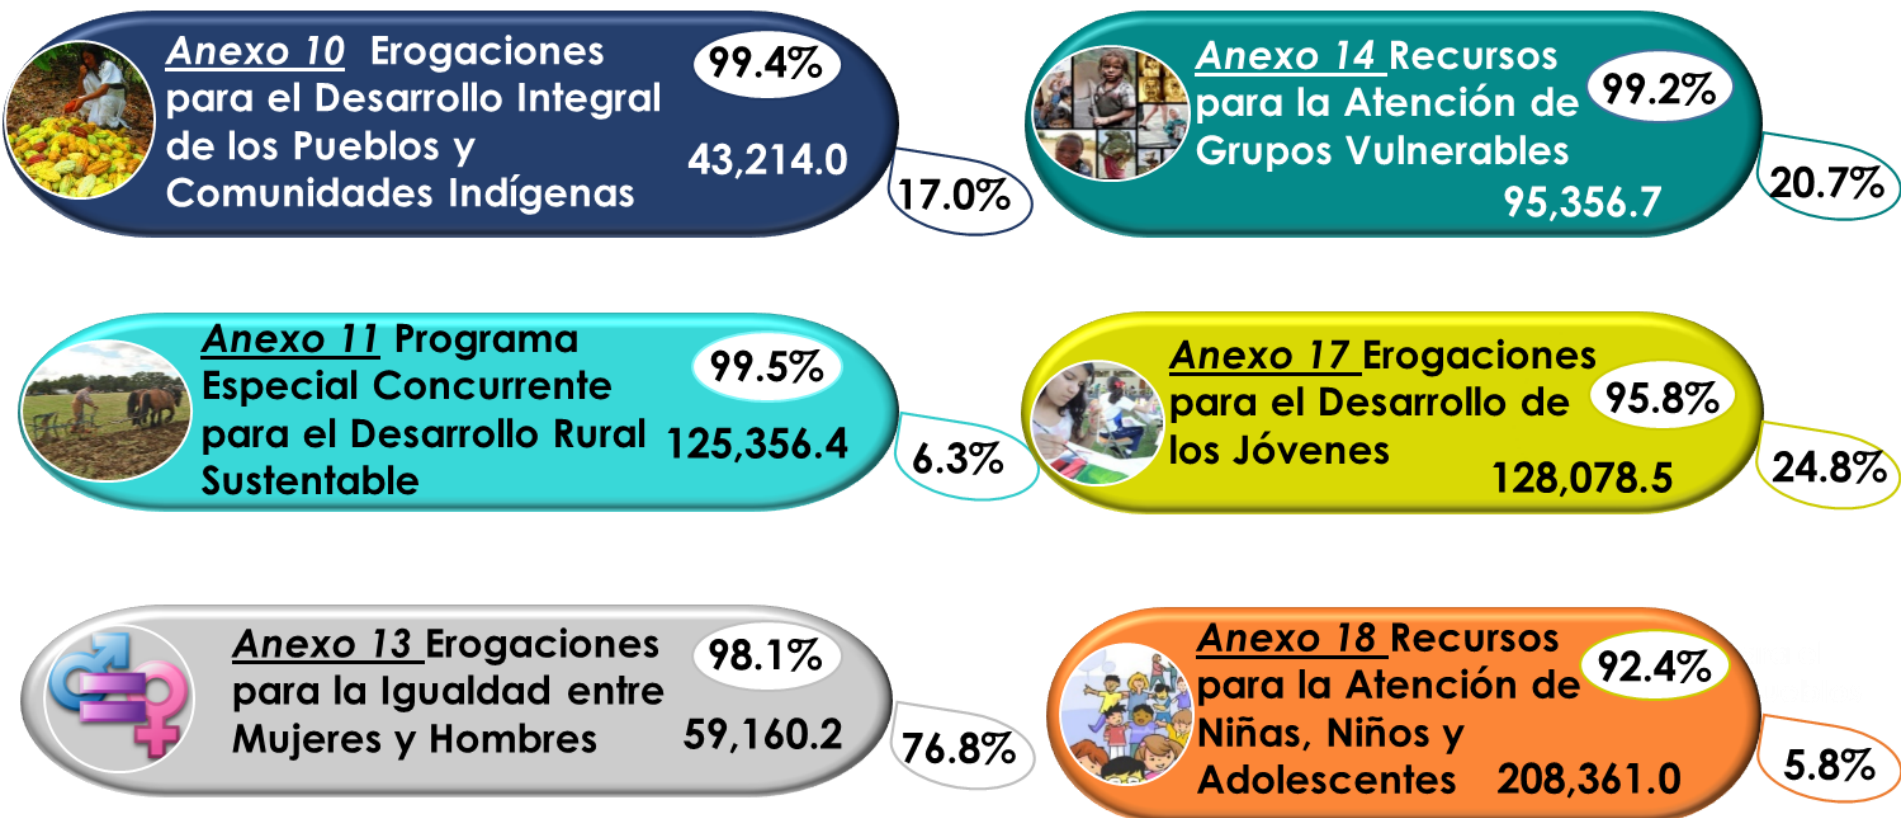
Anexo 10 Erogaciones para el Desarrollo Integral de los Pueblos y Comunidades Indígenas
99.4%
43,214.0
17.0%

Anexo 14 Recursos para la Atención de Grupos Vulnerables
99.2%
95,356.7
20.7%

Anexo 11 Programa Especial Concurrente para el Desarrollo Rural Sustentable
99.5%
125,356.4
6.3%

Anexo 17 Erogaciones para el Desarrollo de los Jóvenes
95.8%
128,078.5
24.8%

Anexo 13 Erogaciones para la Igualdad entre Mujeres y Hombres
98.1%
59,160.2
76.8%

Anexo 18 Recursos para la Atención de Niñas, Niños y Adolescentes
92.4%
208,361.0
5.8%